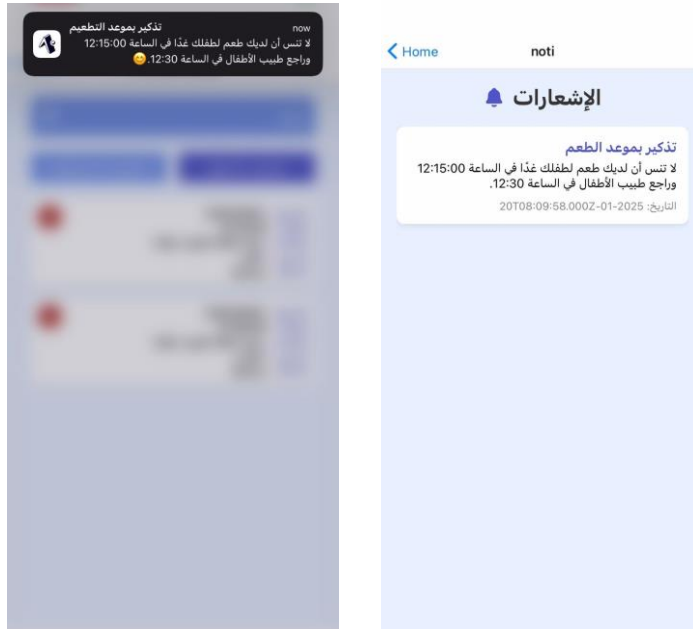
تذكير بموعد التطعيم
now
لا تنس أن لديك طعم لطفلك غدًا في الساعة 12:15:00 وراجع طبيب الأطفال في الساعة 12:30. 😊

Home
noti

الإشعارات

تذكير بموعد الطعم
لا تنس أن لديك طعم لطفلك غدًا في الساعة 12:15:00 وراجع طبيب الأطفال في الساعة 12:30.
التاريخ: 2025-01-20T08:09:58.000Z